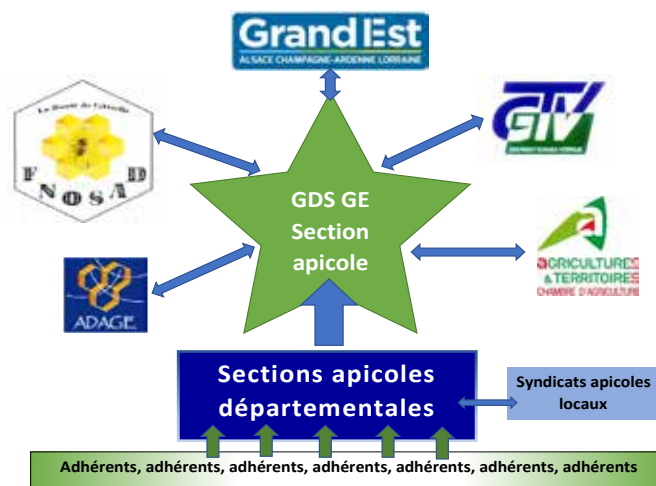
Grand Est
ALSACE CHAMPAGNE-ARDENNE LORRAINE

La Santé de l'Abeille
F N O S A D

GTV

GDS GE Section apicole

AGRICULTURES & TERRITOIRES
CHAMBRE D'AGRICULTURE

ADAGE

Sections apicoles départementales

Syndicats apicoles locaux

Adhérents, adhérents, adhérents, adhérents, adhérents, adhérents, adhérents